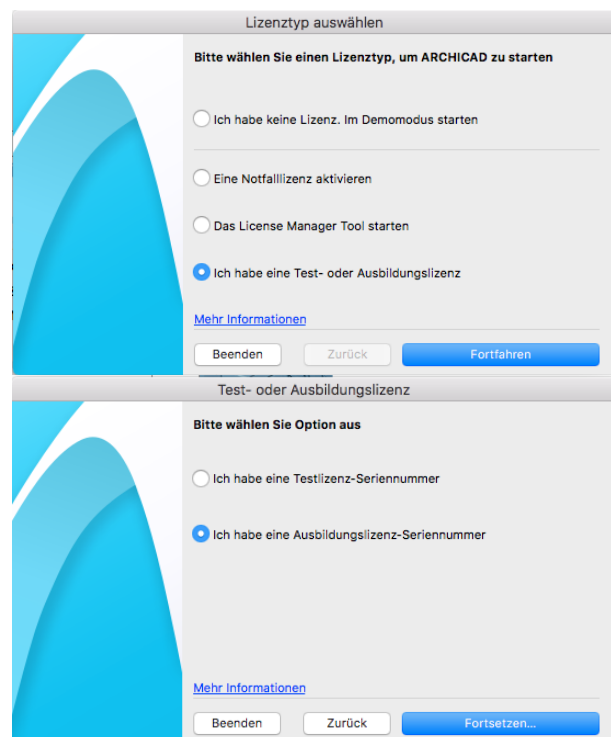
Lizenztyp auswählen

Bitte wählen Sie einen Lizenztyp, um ARCHICAD zu starten

Ich habe keine Lizenz. Im Demomodus starten

Eine Notfalllizenz aktivieren

Das License Manager Tool starten

Ich habe eine Test- oder Ausbildungslizenz

Mehr Informationen

Beenden

Zurück

Fortfahren

Test- oder Ausbildungslizenz

Bitte wählen Sie Option aus

Ich habe eine Testlizenz-Seriennummer

Ich habe eine Ausbildungslizenz-Seriennummer

Mehr Informationen

Beenden

Zurück

Fortsetzen...